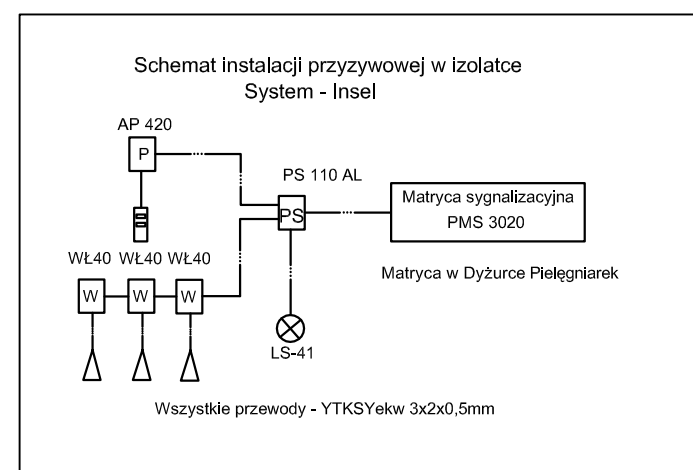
Schemat instalacji przyzywowej w izolatce
System - Insel

AP 420

P

PS 110 AL

PS

Matryca sygnalizacyjna
PMS 3020

Matryca w Dyżurce Pielęgniarek

WŁ40 WŁ40 WŁ40

W W W

LS-41

Wszystkie przewody - YTKSYekw 3x2x0,5mm